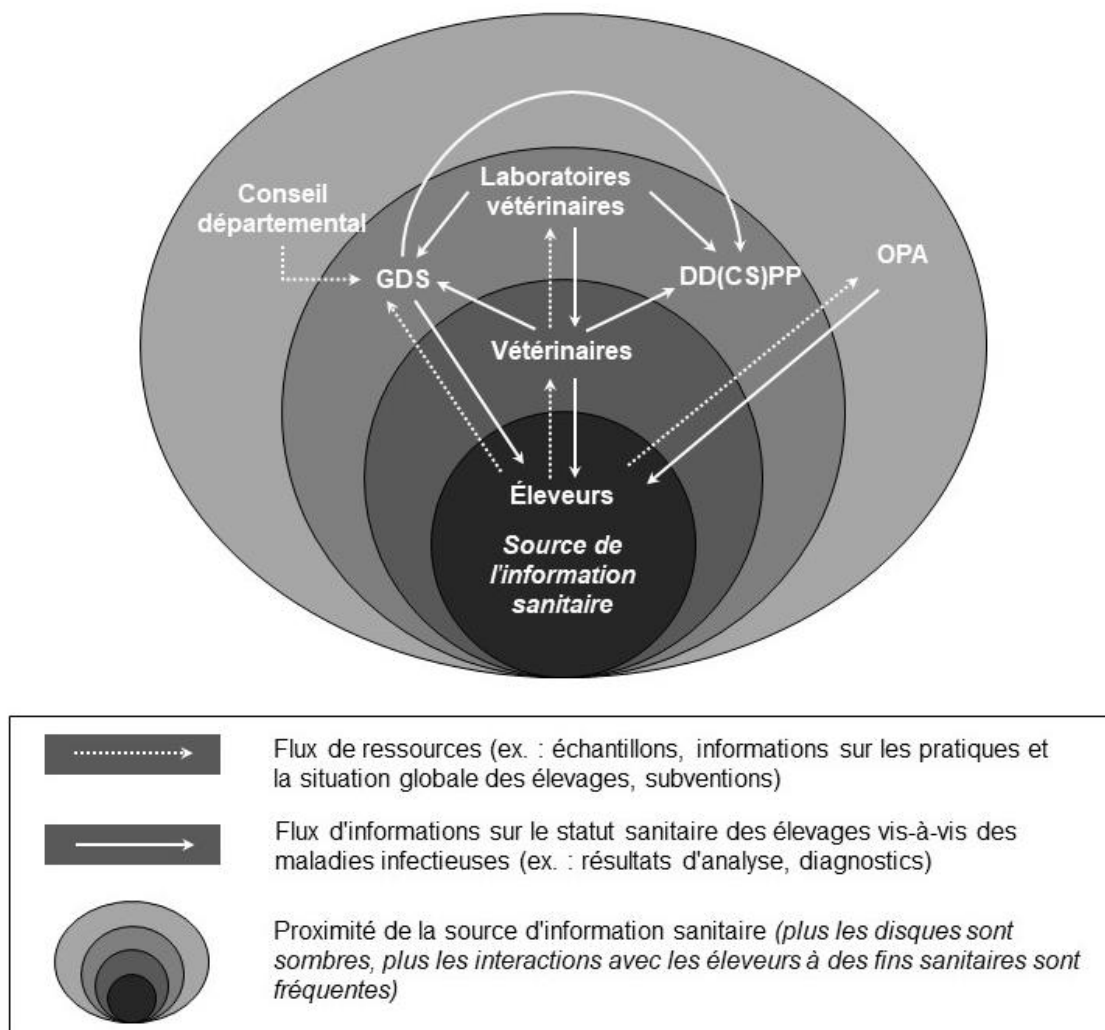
Conseil départemental

Laboratoires vétérinaires

GDS

DD(CS)PP

OPA

Vétérinaires

Éleveurs

*Source de l'information sanitaire*

Flux de ressources (ex. : échantillons, informations sur les pratiques et la situation globale des élevages, subventions)

Flux d'informations sur le statut sanitaire des élevages vis-à-vis des maladies infectieuses (ex. : résultats d'analyse, diagnostics)

Proximité de la source d'information sanitaire *(plus les disques sont sombres, plus les interactions avec les éleveurs à des fins sanitaires sont fréquentes)*